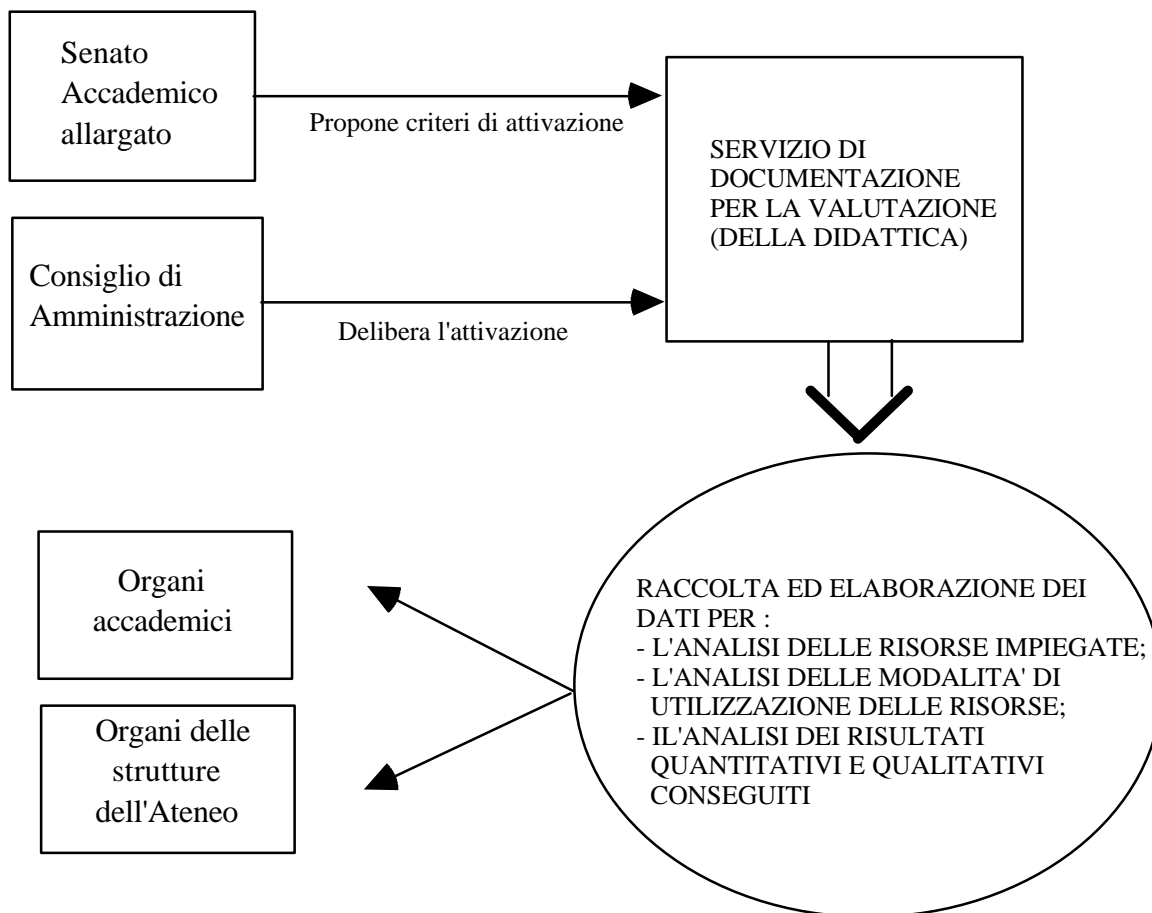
Senato Accademico allargato

Propone criteri di attivazione

SERVIZIO DI DOCUMENTAZIONE PER LA VALUTAZIONE (DELLA DIDATTICA)

Consiglio di Amministrazione

Delibera l'attivazione

Organi accademici

Organi delle strutture dell'Ateneo

RACCOLTA ED ELABORAZIONE DEI DATI PER :
- L'ANALISI DELLE RISORSE IMPIEGATE;
- L'ANALISI DELLE MODALITA' DI UTILIZZAZIONE DELLE RISORSE;
- IL'ANALISI DEI RISULTATI QUANTITATIVI E QUALITATIVI CONSEGUITI